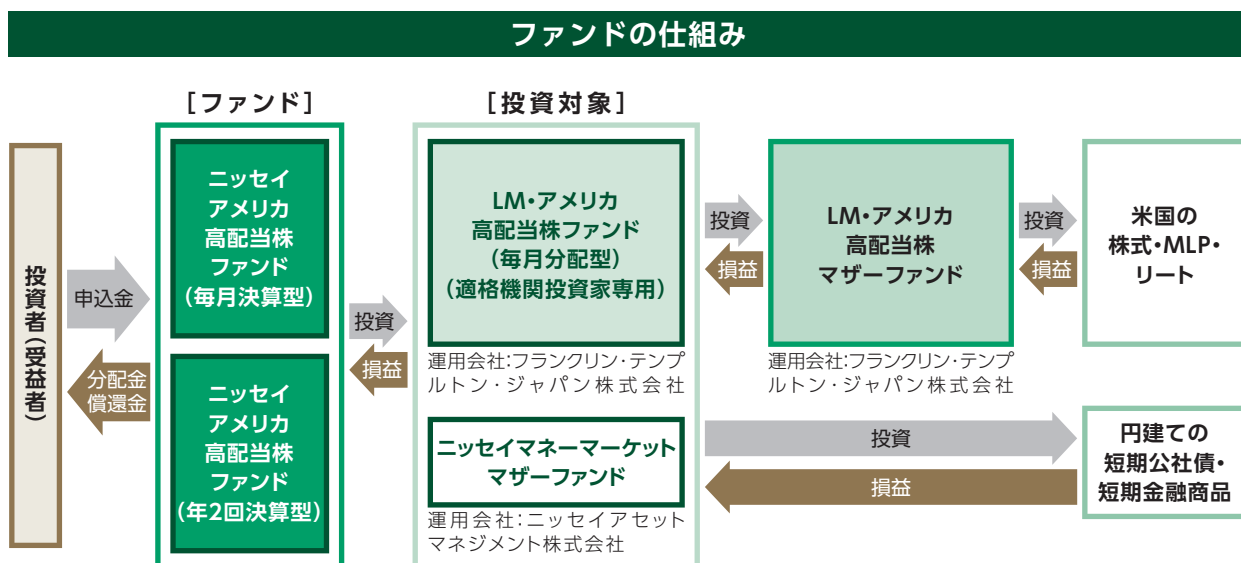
ファンドの仕組み

［ファンド］

［投資対象］

投資者（受益者）

申込金

分配金
償還金

ニッセイ
アメリカ
高配当株
ファンド
（毎月決算型）

ニッセイ
アメリカ
高配当株
ファンド
（年2回決算型）

投資

損益

LM・アメリカ
高配当株ファンド
（毎月分配型）
（適格機関投資家専用）

運用会社:フランクリン・テンプルトン・ジャパン株式会社

ニッセイマネーマーケット
マザーファンド

運用会社:ニッセイアセットマネジメント株式会社

投資

損益

LM・アメリカ
高配当株
マザーファンド

運用会社:フランクリン・テンプルトン・ジャパン株式会社

投資

損益

米国の
株式・MLP・
リート

投資

損益

円建ての
短期公社債・
短期金融商品